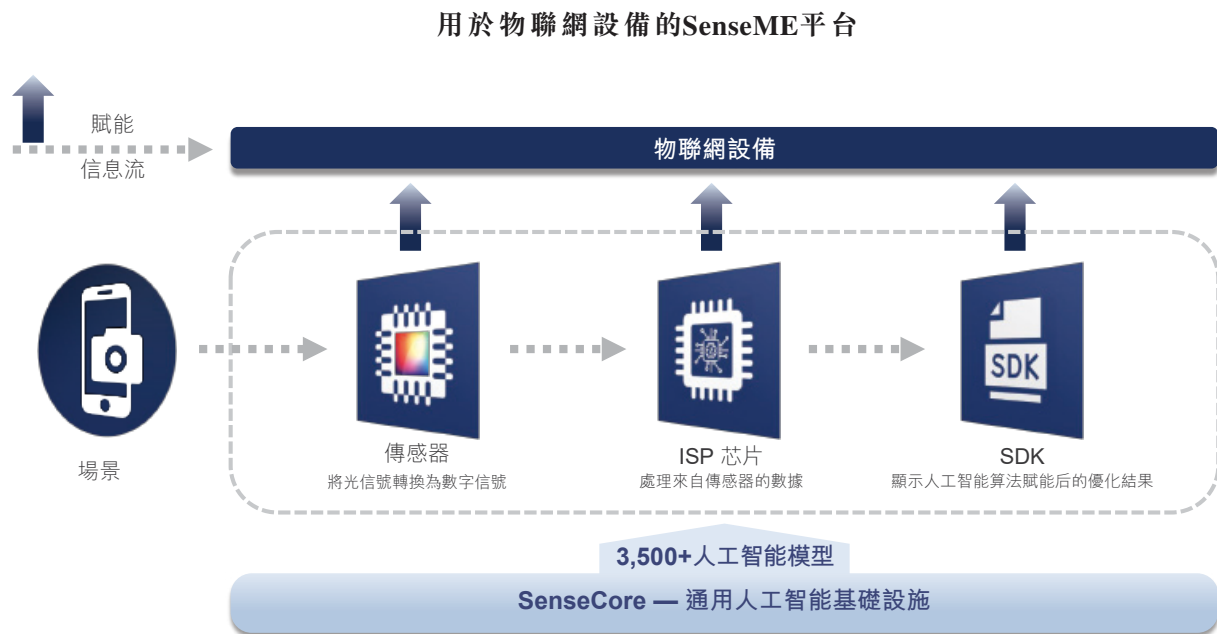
用於物聯網設備的SenseME平台

賦能

信息流

物聯網設備

場景

傳感器
將光信號轉換為數字信號

ISP 芯片
處理來自傳感器的數據

SDK

SDK
顯示人工智能算法賦能后的優化結果

3,500+人工智能模型

SenseCore — 通用人工智能基礎設施